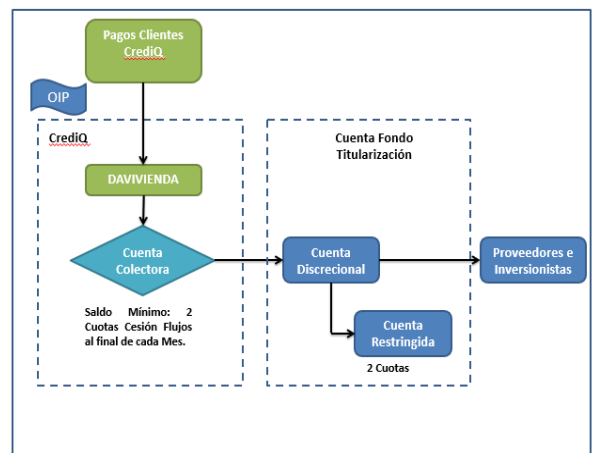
Pagos Clientes CrediQ

OIP

CrediQ

DAVIVIENDA

Cuenta Colectora

Saldo Mínimo: 2 Cuotas Cesión Flujos al final de cada Mes.

Cuenta Fondo Titularización

Cuenta Discrecional

Cuenta Restringida

2 Cuotas

Proveedores e Inversionistas